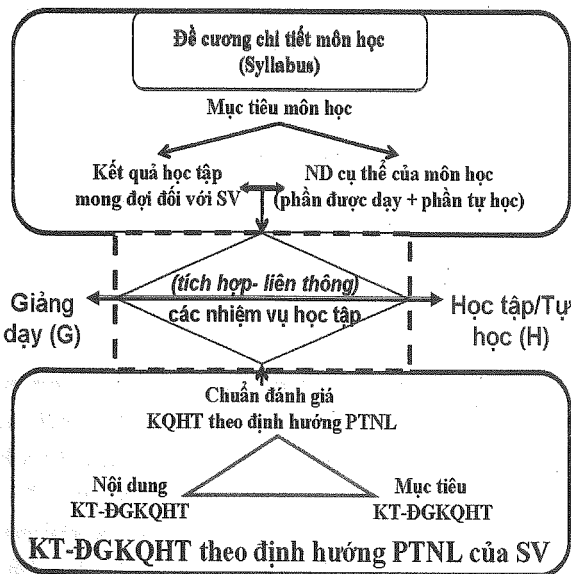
Đề cương chi tiết môn học
(Syllabus)

Mục tiêu môn học

Kết quả học tập mong đợi đối với SV

ND cụ thể của môn học
(phần được dạy + phần tự học)

(tích hợp- liên thông)
các nhiệm vụ học tập

Giảng dạy (G)

Học tập/Tự học (H)

Chuẩn đánh giá
KQHT theo định hướng PTNL

Nội dung
KT-ĐGKQHT

Mục tiêu
KT-ĐGKQHT

KT-ĐGKQHT theo định hướng PTNL của SV